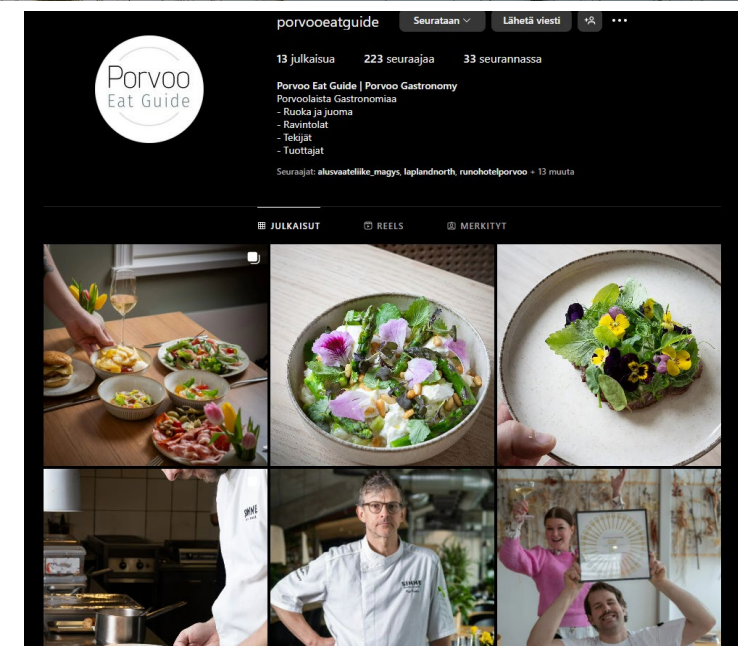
porvooeatguide Seurataan Lähetä viesti

Porvoo Eat Guide

13 julkaisua 223 seuraajaa 33 seurannassa

Porvoo Eat Guide | Porvoo Gastronomy
Porvoolaista Gastronomiaa
- Ruoka ja juoma
- Ravintolat
- Tekijät
- Tuottajat

Seuraajat: alusvaateliike_magys, laplandnorth, runohotelporvoo + 13 muuta

JULKAISUT REELS MERKITYT